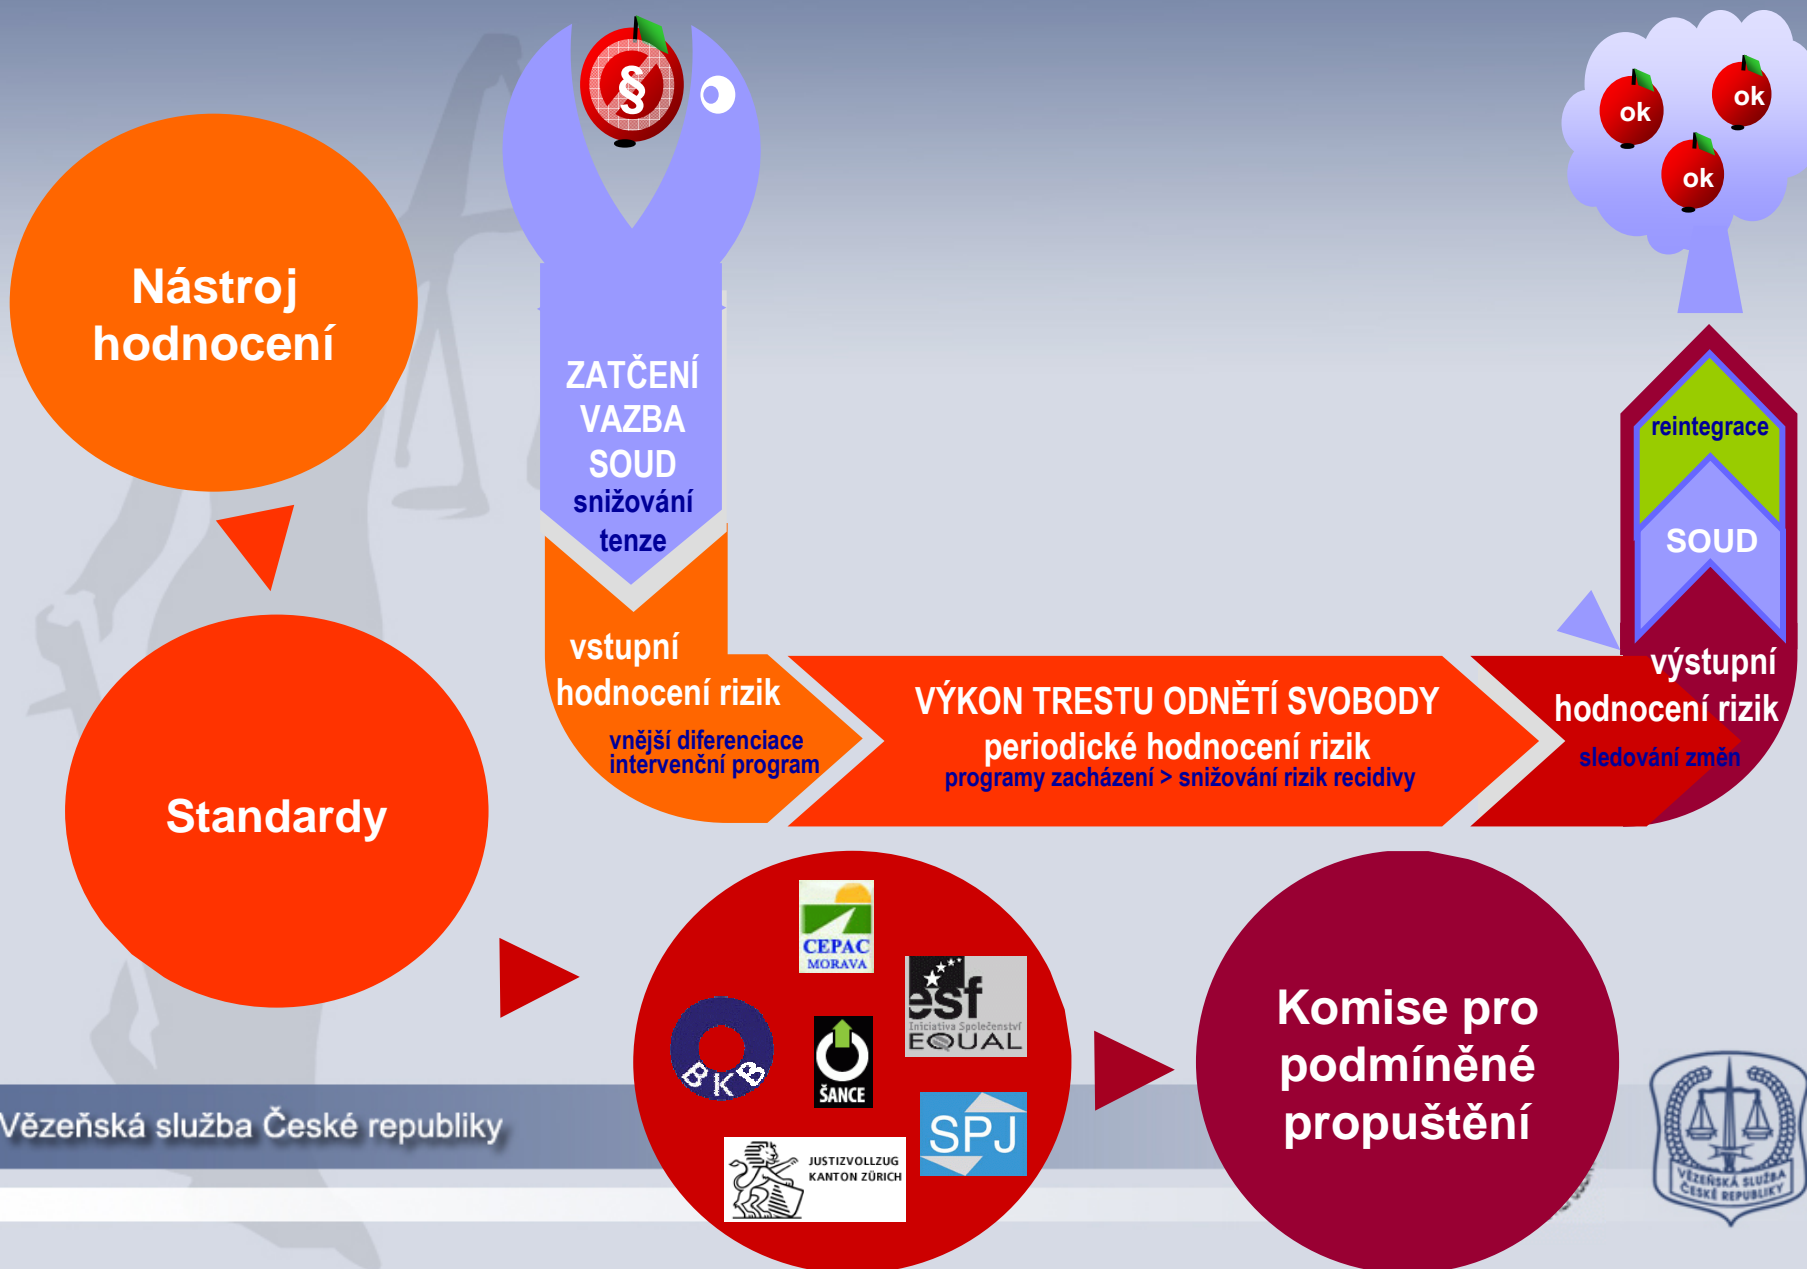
§

ok

ok

ok

Nástroj hodnocení

ZATČENÍ
VAZBA
SOUD
snižování tenze

reintegrace

SOUD

Standardy

vstupní hodnocení rizik
vnější diferenciace
intervenční program

VÝKON TRESTU ODNĚTÍ SVOBODY
periodické hodnocení rizik
programy zacházení > snižování rizik recidivy

výstupní hodnocení rizik
sledování změn

CEPAC MORAVA

esf
Iniciativa Společenství
EQUAL

BKB

ŠANCE

SPJ

JUSTIZVOLLZUG KANTON ZÜRICH

Komise pro podmíněné propuštění

Vězeňská služba České republiky

VĚZEŇSKÁ SLUŽBA ČESKÉ REPUBLIKY